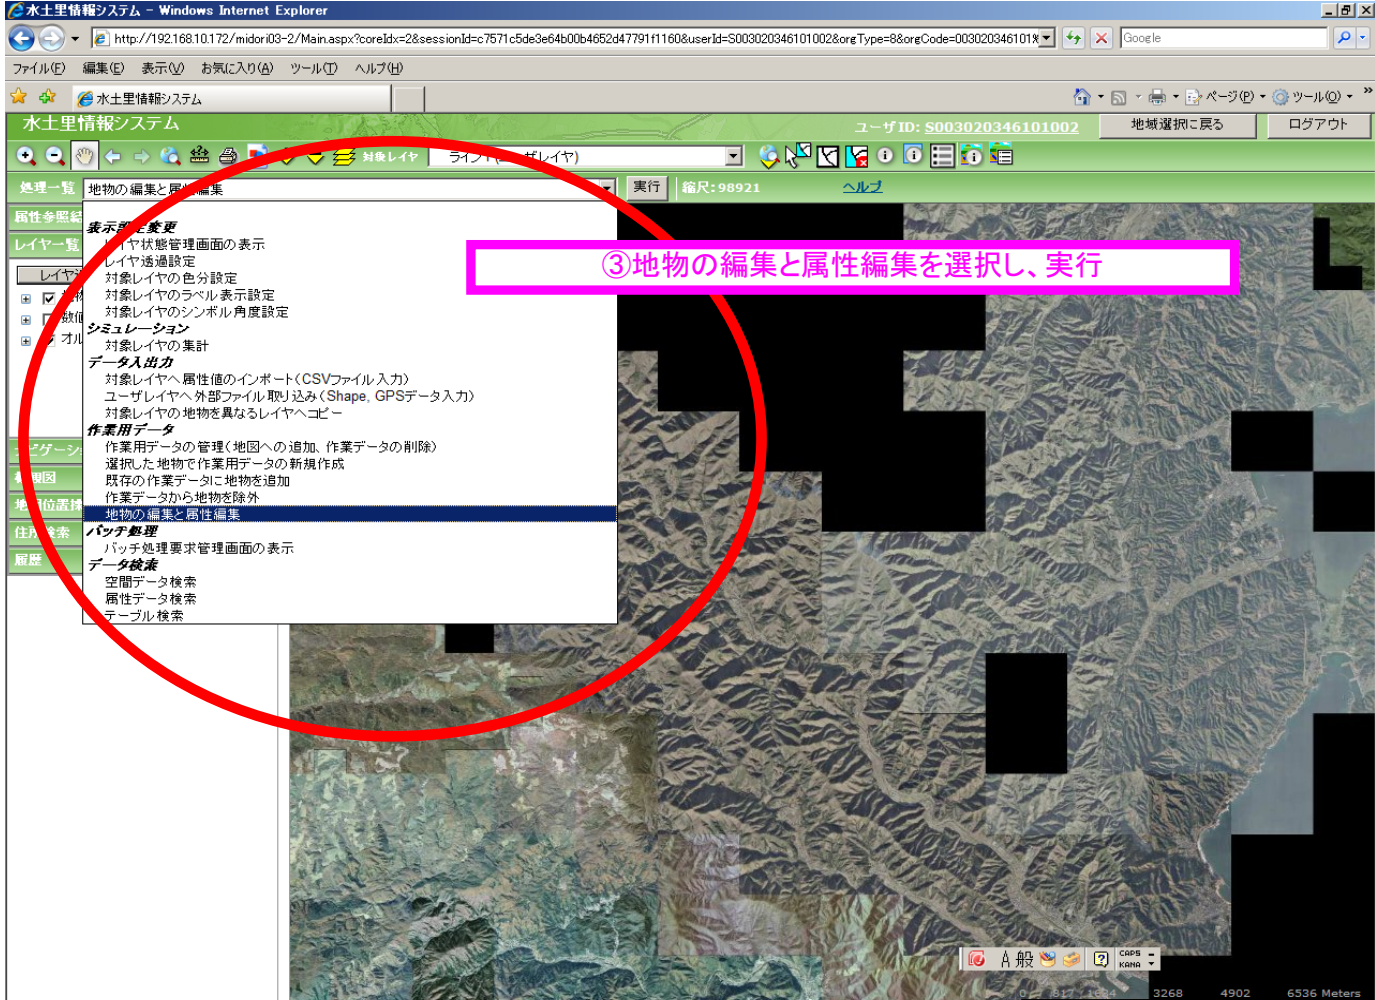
水土里情報システム - Windows Internet Explorer

http://192.168.10.172/midori03-2/Main.aspx?coreIdx=2&sessionId=c7571c5de3e64b00b4652d47791f1160&userId=S003020346101002&orgType=8&orgCode=003020346101

Google

ファイル(F) 編集(E) 表示(V) お気に入り(A) ツール(T) ヘルプ(H)

水土里情報システム

ページ(P) ツール(O)

水土里情報システム

ユーザID: S003020346101002

地域選択に戻る

ログアウト

対象レイヤ

ライン([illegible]ザレイヤ)

処理一覧

地物の編集と属性編集

実行

縮尺:98921

ヘルプ

属性参照結

レイヤ一覧

レイヤ

数値

オル

表示設定変更
レイヤ状態管理画面の表示
レイヤ透過設定
対象レイヤの色分設定
対象レイヤのラベル表示設定
対象レイヤのシンボル角度設定
シミュレーション
対象レイヤの集計
データ入出力
対象レイヤへ属性値のインポート(CSVファイル入力)
ユーザレイヤへ外部ファイル取り込み(Shape, GPSデータ入力)
対象レイヤの地物を異なるレイヤへコピー
作業用データ
作業用データの管理(地図への追加、作業データの削除)
選択した地物で作業用データの新規作成
既存の作業データに地物を追加
作業データから地物を除外
地物の編集と属性編集
バッチ処理
バッチ処理要求管理画面の表示
データ検索
空間データ検索
属性データ検索
テーブル検索

ビゲーシ

概要図

地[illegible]位置指

住所検索

履歴

③地物の編集と属性編集を選択し、実行

A 般

CAPS KANA

0 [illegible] 3268 4902 6536 Meters